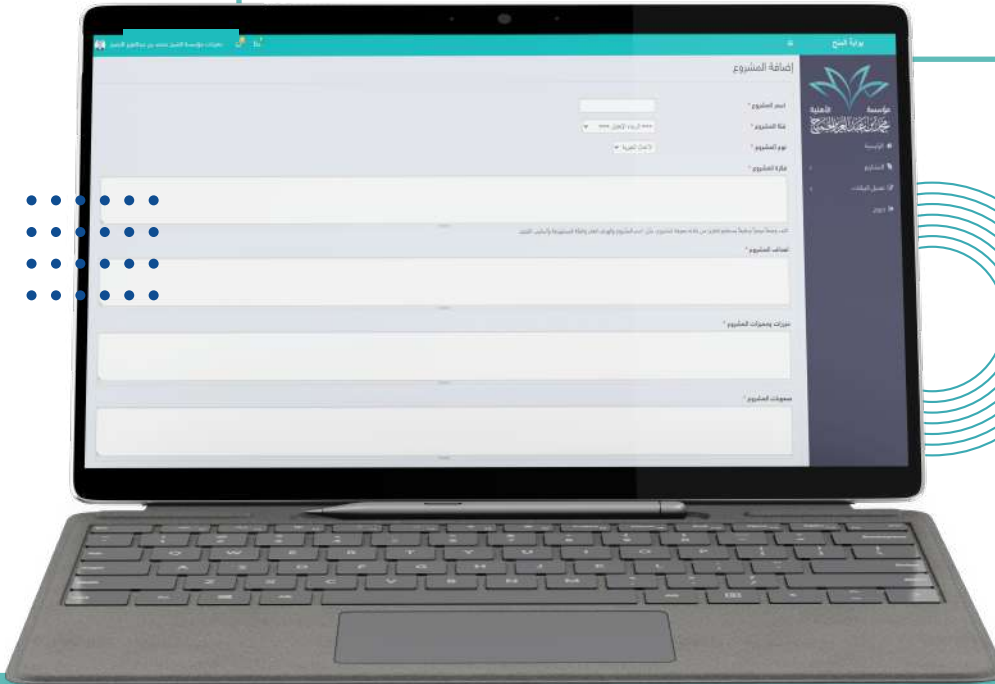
بوابة المنح

إضافة المشروع

اسم المشروع *

فئة المشروع *

نوع المشروع *

فكرة المشروع *

أهداف المشروع *

مبررات ومحركات المشروع *

معوقات المشروع *

مؤسسة
الأهلية

الرئيسية
المشاريع
تعديل البيانات
خروج